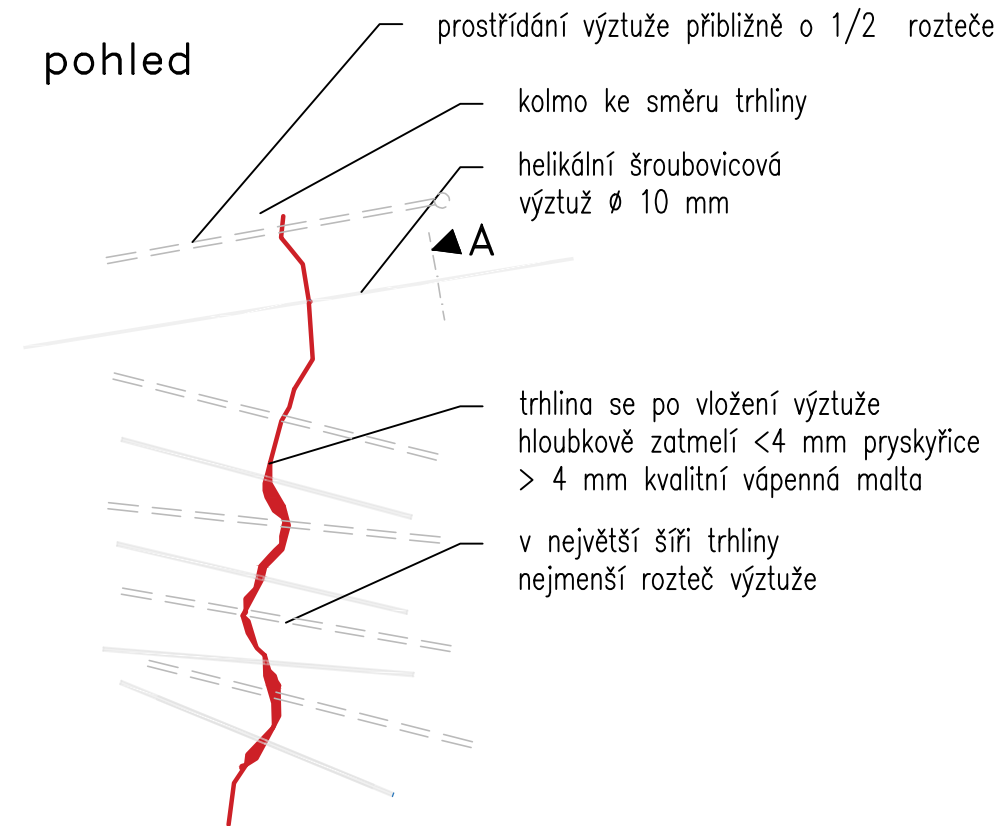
pohled

prostřídání výztuže přibližně o 1/2 rozteče

kolmo ke směru trhliny

helikální šroubovicová výztuž ø 10 mm

A

trhlina se po vložení výztuže hloubkově zatmelí <4 mm pryskyřice > 4 mm kvalitní vápenná malta

v největší šíři trhliny nejmenší rozteč výztuže